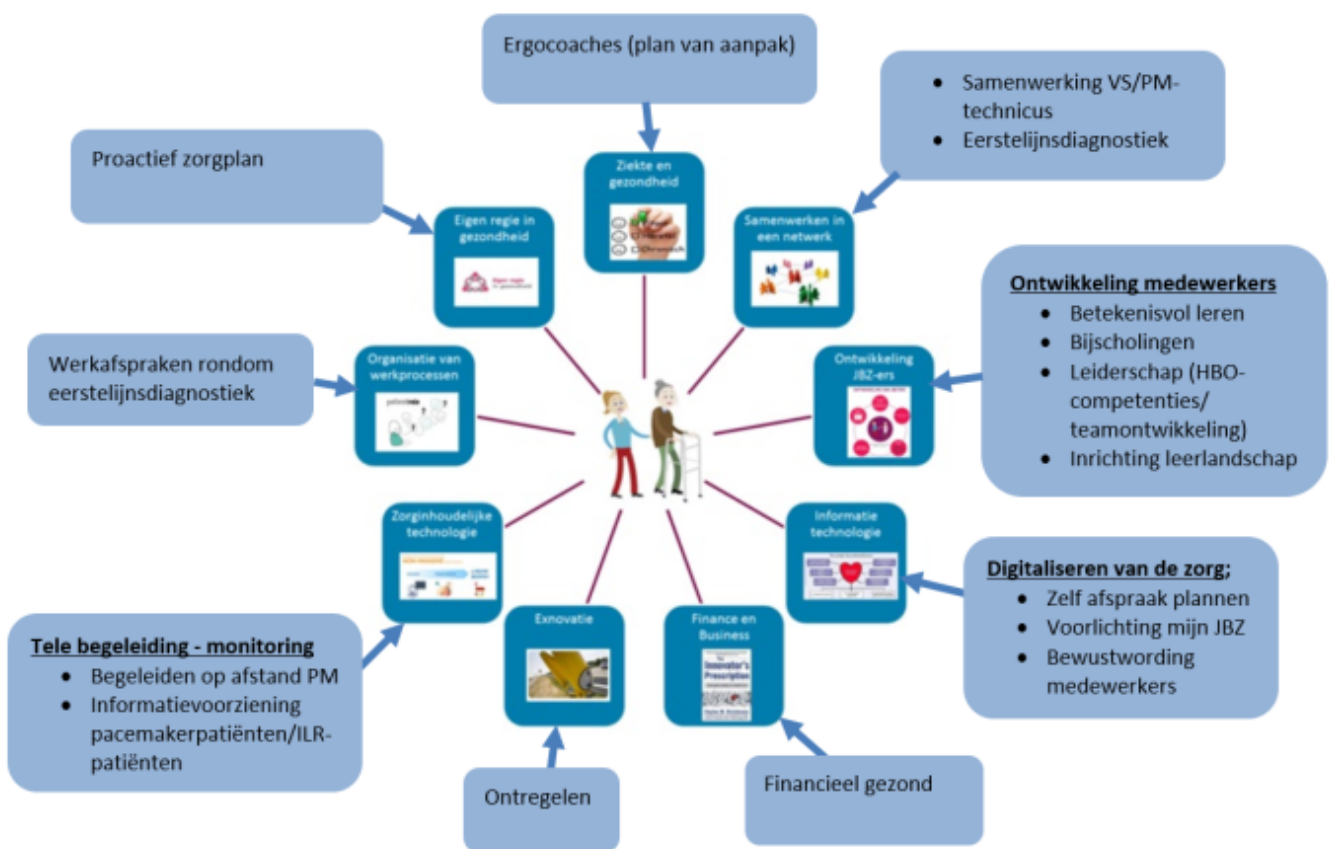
Ergocoaches (plan van aanpak)

- Samenwerking VS/PM-technicus
- Eerstelijnsdiagnostiek

Proactief zorgplan

Ziekte en gezondheid

Eigen regie in gezondheid

Samenwerken in een netwerk

Ontwikkeling medewerkers
- Betekenisvol leren
- Bijscholingen
- Leiderschap (HBO-competenties/ teamontwikkeling)
- Inrichting leerlandschap

Werkafspraken rondom eerstelijnsdiagnostiek

Organisatie van werkprocessen

Ontwikkeling JBZ-ers

Zorginhoudelijke technologie

Informatie technologie

Digitaliseren van de zorg;
- Zelf afspraak plannen
- Voorlichting mijn JBZ
- Bewustwording medewerkers

Exnovatie

Finance en Business

Tele begeleiding - monitoring
- Begeleiden op afstand PM
- Informatievoorziening pacemakerpatiënten/ILR-patiënten

Ontregelen

Financieel gezond